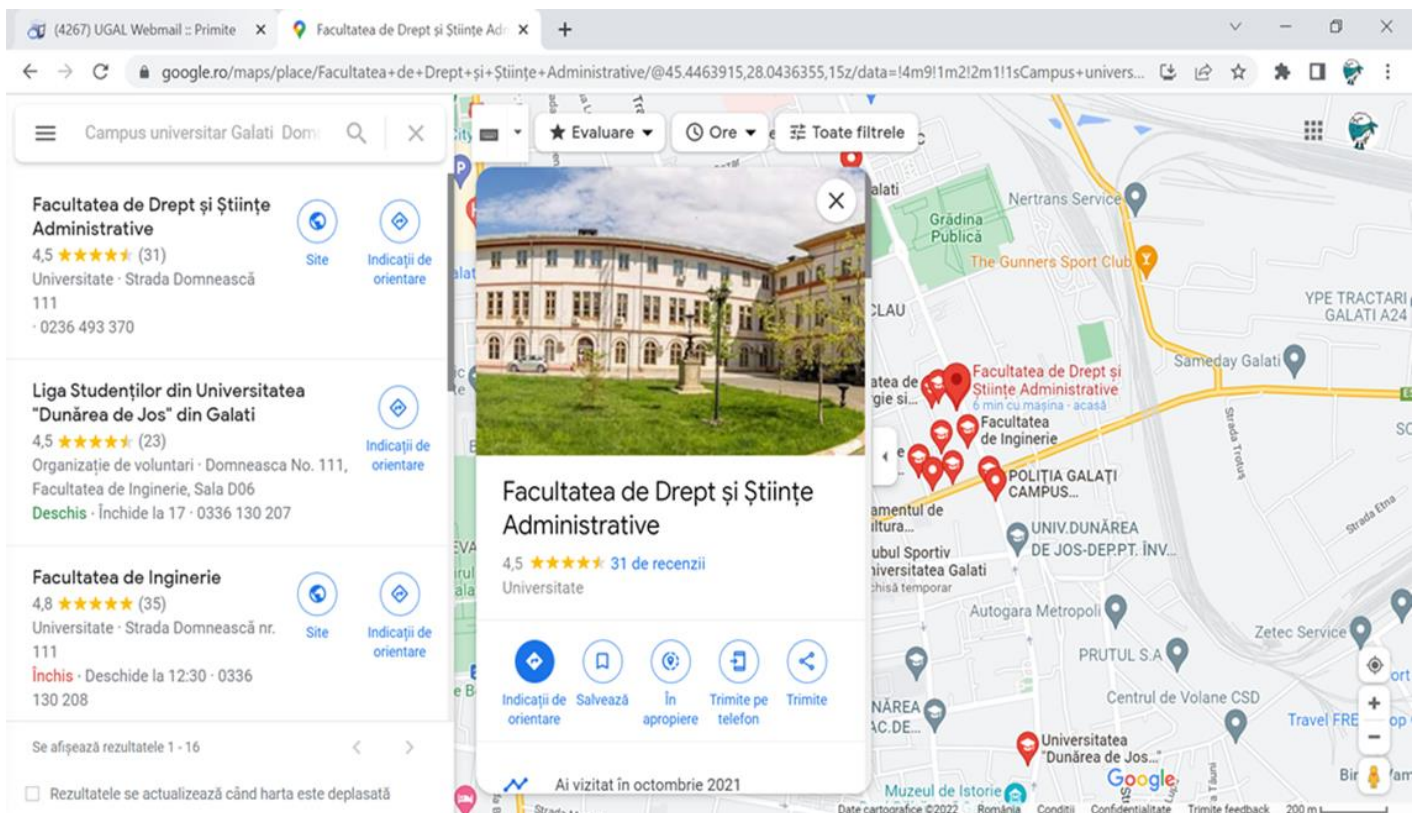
(4267) UGAL Webmail :: Primite ×
Facultatea de Drept și Științe Adm ×
+

google.ro/maps/place/Facultatea+de+Drept+și+Științe+Administrative/@45.4463915,28.0436355,15z/data=!4m9!1m2!2m1!1sCampus+univers...

Campus universitar Galati Dom

Evaluare
Ore
Toate filtrele

Facultatea de Drept și Științe Administrative
4,5 ★★★★★ (31)
Universitate · Strada Domnească 111
· 0236 493 370
Site
Indicații de orientare

Liga Studenților din Universitatea "Dunărea de Jos" din Galati
4,5 ★★★★★ (23)
Organizație de voluntari · Domneasca No. 111, Facultatea de Inginerie, Sala D06
Deschis · Închide la 17 · 0336 130 207
Indicații de orientare

Facultatea de Inginerie
4,8 ★★★★★ (35)
Universitate · Strada Domnească nr. 111
Închis · Deschide la 12:30 · 0336 130 208
Site
Indicații de orientare

Se afișează rezultatele 1 - 16

Rezultatele se actualizează când harta este deplasată

Facultatea de Drept și Științe Administrative
4,5 ★★★★★ 31 de recenzii
Universitate

Indicații de orientare
Salvează
În apropiere
Trimite pe telefon
Trimite

Ai vizitat în octombrie 2021

Grădina Publică
Nertrans Service
The Gunners Sport Club
YPE TRACTARI GALATI A24
Sameday Galati
Facultatea de Drept și Științe Administrative
6 min cu mașina - acasă
Facultatea de Inginerie
POLIȚIA GALAȚI CAMPUS...
UNIV.DUNĂREA DE JOS-DEP.PT. ÎNV...
Autogara Metropoli
Zetec Service
PRUTUL S.A
Centrul de Volane CSD
Travel FRE
Universitatea "Dunărea de Jos..."
Muzeul de Istorie
Strada Trotuș
Strada Etna
Google
Date cartografice ©2022 România Condiții Confidențialitate Trimite feedback 200 m